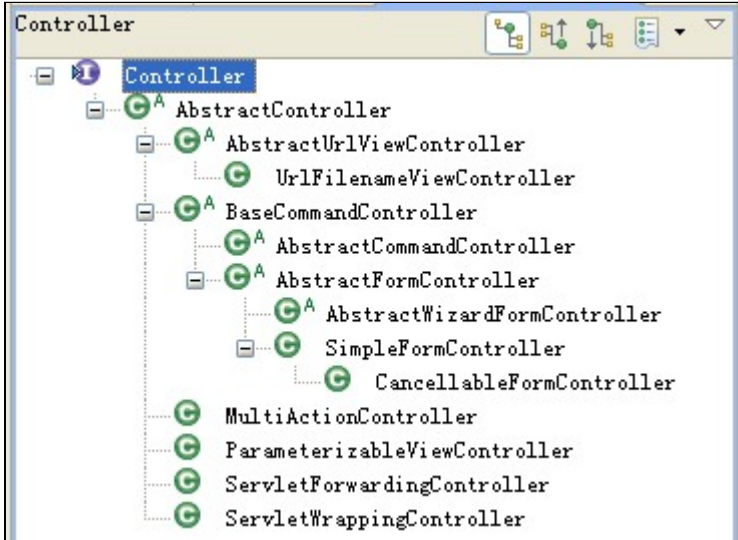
Controller

Controller
AbstractController
AbstractUrlViewController
UrlFilenameViewController
BaseCommandController
AbstractCommandController
AbstractFormController
AbstractWizardFormController
SimpleFormController
CancellableFormController
MultiActionController
ParameterizableViewController
ServletForwardingController
ServletWrappingController